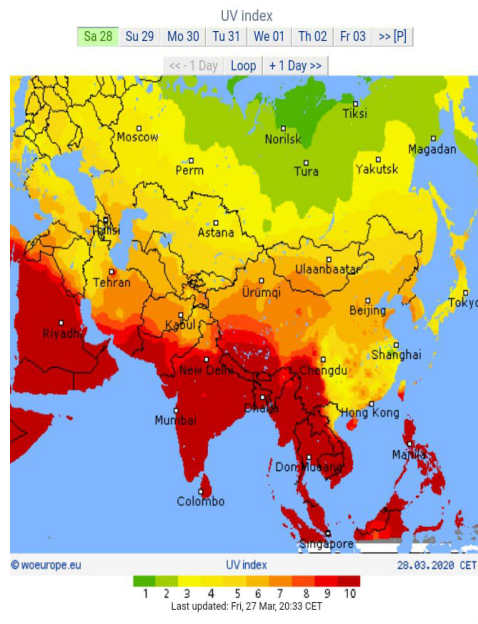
UV index

Sa 28 | Su 29 | Mo 30 | Tu 31 | We 01 | Th 02 | Fr 03 | >> [P]

<< -1 Day | Loop | + 1 Day >>

Moscow
Norilsk
Tiksi
Magadan
Perm
Tura
Yakutsk
Tbilisi
Astana
Ulaanbaatar
Tehran
Urumqi
Beijing
Tokyo
Riyadh
Kabul
New Delhi
Chengdu
Shanghai
Mumbai
Dhaka
Hong Kong
Manila
Dong Nang
Colombo
Singapore

© woeurope.eu
UV index
28.03.2020 CET

1 2 3 4 5 6 7 8 9 10
Last updated: Fri, 27 Mar, 20:33 CET